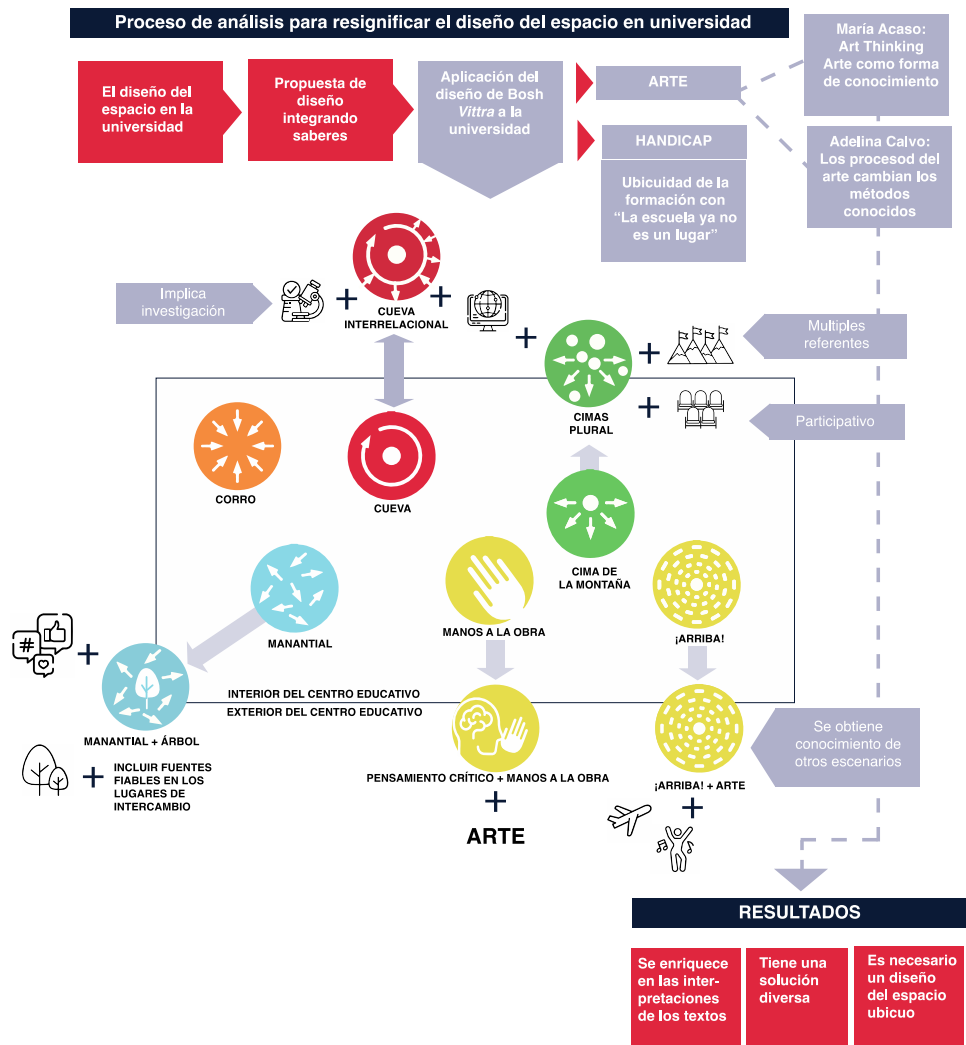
Proceso de análisis para resignificar el diseño del espacio en universidad

El diseño del espacio en la universidad

Propuesta de diseño integrando saberes

Aplicación del diseño de Bosh *Vittra* a la universidad

ARTE

HANDICAP

Ubicuidad de la formación con "La escuela ya no es un lugar"

María Acaso: Art Thinking Arte como forma de conocimiento

Adelina Calvo: Los procesod del arte cambian los métodos conocidos

Implica investigación

+

CUEVA INTERRELACIONAL

+

+

Multiples referentes

CIMAS PLURAL

+

+

Participativo

CORRO

CUEVA

CIMA DE LA MONTAÑA

MANANTIAL

MANOS A LA OBRA

¡ARRIBA!

+

MANANTIAL + ÁRBOL

INTERIOR DEL CENTRO EDUCATIVO

EXTERIOR DEL CENTRO EDUCATIVO

+ INCLUIR FUENTES FIABLES EN LOS LUGARES DE INTERCAMBIO

PENSAMIENTO CRÍTICO + MANOS A LA OBRA

+

ARTE

¡ARRIBA! + ARTE

+

Se obtiene conocimiento de otros escenarios

RESULTADOS

Se enriquece en las interpretaciones de los textos

Tiene una solución diversa

Es necesario un diseño del espacio ubicuo